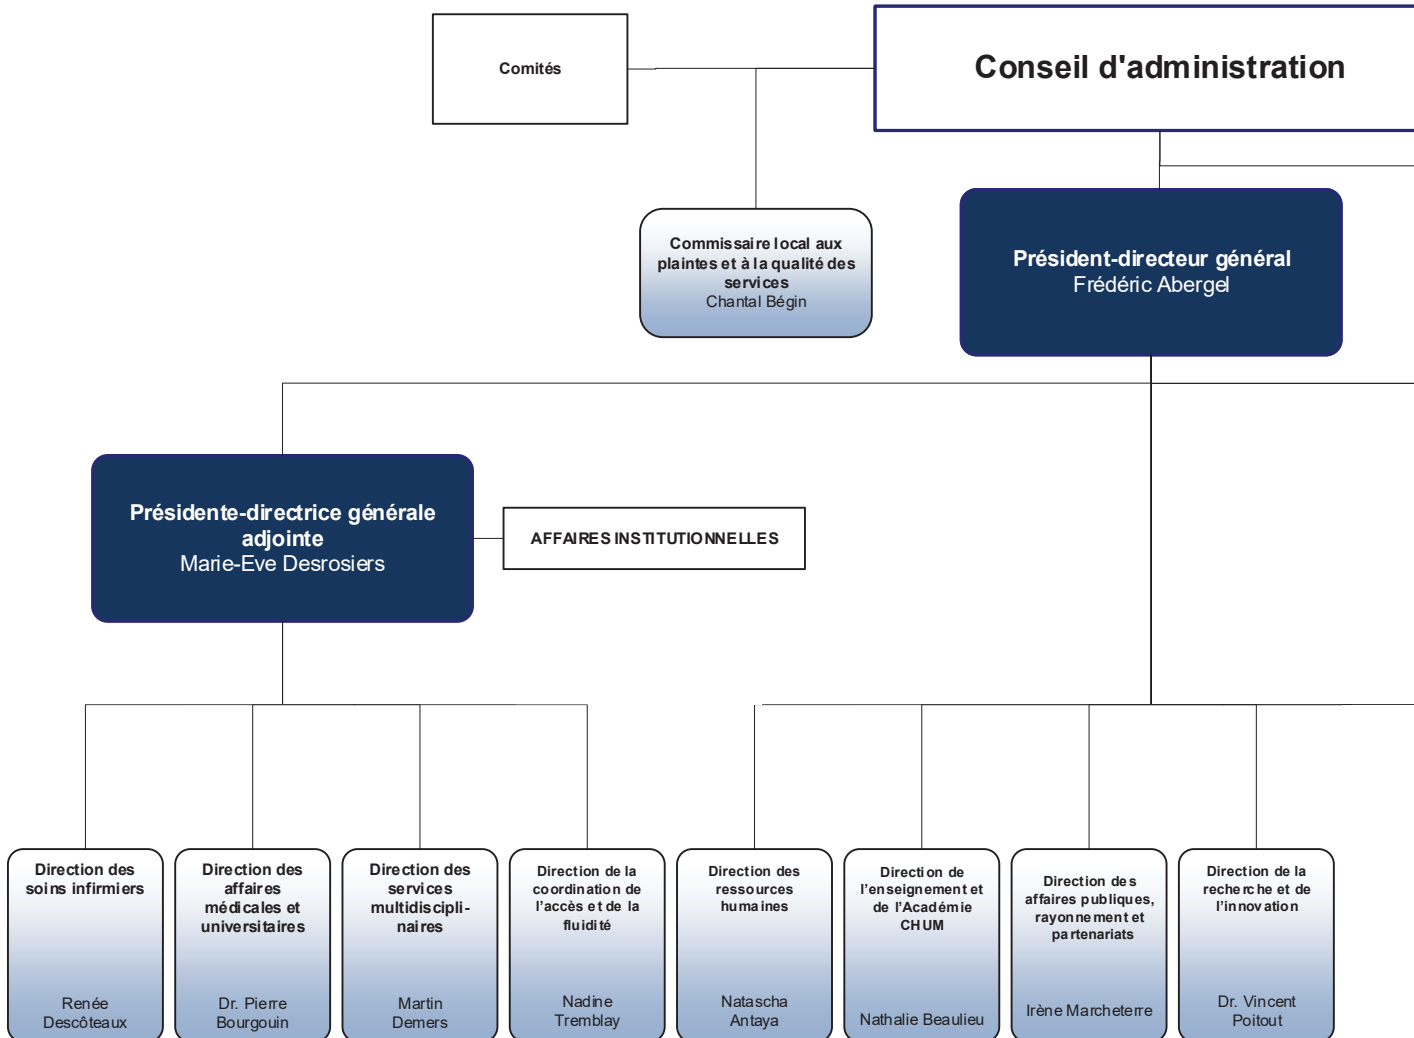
Comités

Conseil d'administration

Commissaire local aux plaintes et à la qualité des services
Chantal Bégin

Président-directeur général
Frédéric Abergel

Présidente-directrice générale adjointe
Marie-Eve Desrosiers

AFFAIRES INSTITUTIONNELLES

Direction des soins infirmiers
Renée Descôteaux

Direction des affaires médicales et universitaires
Dr. Pierre Bourgouin

Direction des services multidiscipli-naires
Martin Demers

Direction de la coordination de l'accès et de la fluidité
Nadine Tremblay

Direction des ressources humaines
Natascha Antaya

Direction de l'enseignement et de l'Académie CHUM
Nathalie Beaulieu

Direction des affaires publiques, rayonnement et partenariats
Irène Marcheterre

Direction de la recherche et de l'innovation
Dr. Vincent Poitout